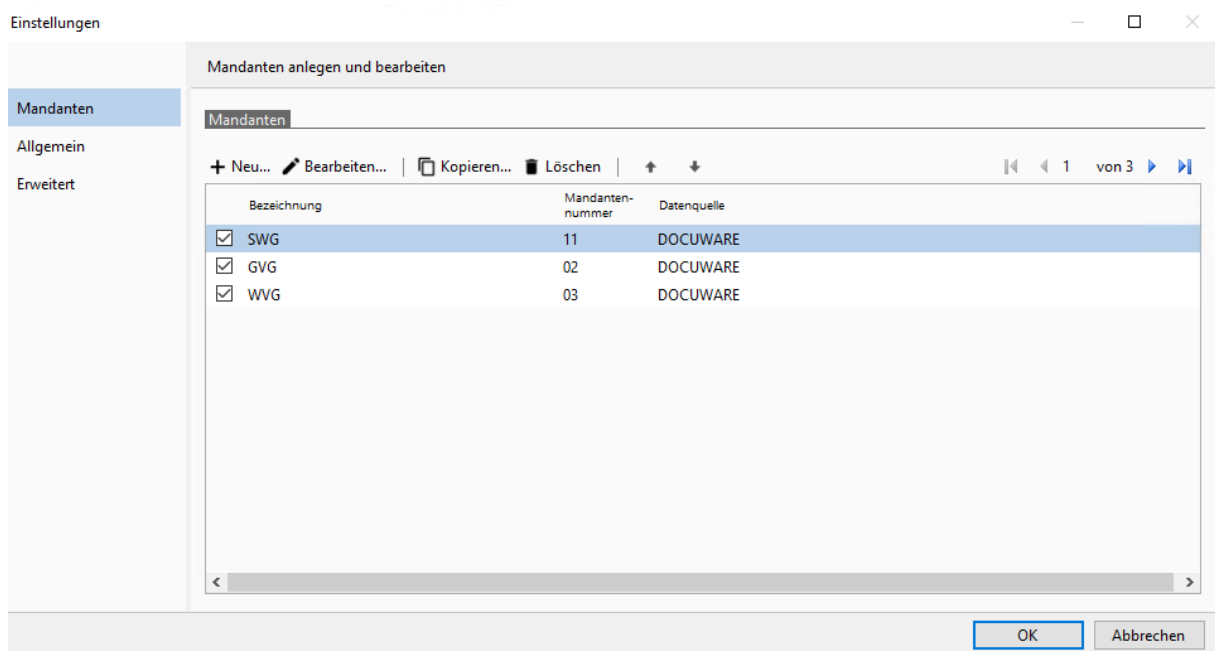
Einstellungen

Mandanten
Allgemein
Erweitert

Mandanten anlegen und bearbeiten

Mandanten

+ Neu... Bearbeiten... | Kopieren... Löschen | 1 von 3

| | Bezeichnung | Mandanten-nummer | Datenquelle |
|---|---|---|---|
| ☑ | SWG | 11 | DOCUWARE |
| ☑ | GVG | 02 | DOCUWARE |
| ☑ | WVG | 03 | DOCUWARE |

OK Abbrechen